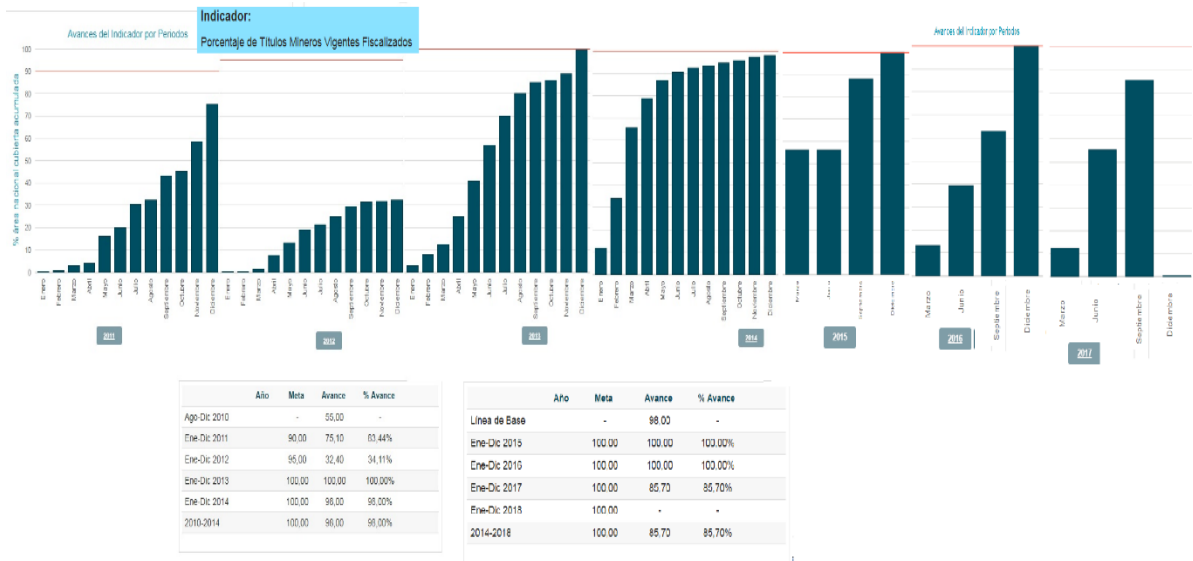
Avances del Indicador por Periodos

Indicador:
Porcentaje de Títulos Mineros Vigentes Fiscalizados

Avances del Indicador por Periodos

% área nacional cubierta acumulada

100
90
80
70
60
50
40
30
20
10
0

Enero Febrero Marzo Abril Mayo Junio Julio Agosto Septiembre Octubre Noviembre Diciembre
2011

Enero Febrero Marzo Abril Mayo Junio Julio Agosto Septiembre Octubre Noviembre Diciembre
2012

Enero Febrero Marzo Abril Mayo Junio Julio Agosto Septiembre Octubre Noviembre Diciembre
2013

Enero Febrero Marzo Abril Mayo Junio Julio Agosto Septiembre Octubre Noviembre Diciembre
2014

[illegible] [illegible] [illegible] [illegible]
2015

Marzo Junio Septiembre Diciembre
2016

Marzo Junio Septiembre Diciembre
2017

| | Año | Meta | Avance | % Avance |
|---|---|---|---|---|
| Ago-Dic 2010 | | - | 55,00 | - |
| Ene-Dic 2011 | | 90,00 | 75,10 | 83,44% |
| Ene-Dic 2012 | | 95,00 | 32,40 | 34,11% |
| Ene-Dic 2013 | | 100,00 | 100,00 | 100,00% |
| Ene-Dic 2014 | | 100,00 | 96,00 | 96,00% |
| 2010-2014 | | 100,00 | 96,00 | 96,00% |

| | Año | Meta | Avance | % Avance |
|---|---|---|---|---|
| Línea de Base | | - | 98,00 | - |
| Ene-Dic 2015 | | 100.00 | 100.00 | 100.00% |
| Ene-Dic 2016 | | 100.00 | 100.00 | 100.00% |
| Ene-Dic 2017 | | 100.00 | 85.70 | 85,70% |
| Ene-Dic 2018 | | 100.00 | - | - |
| 2014-2018 | | 100.00 | 85.70 | 85,70% |